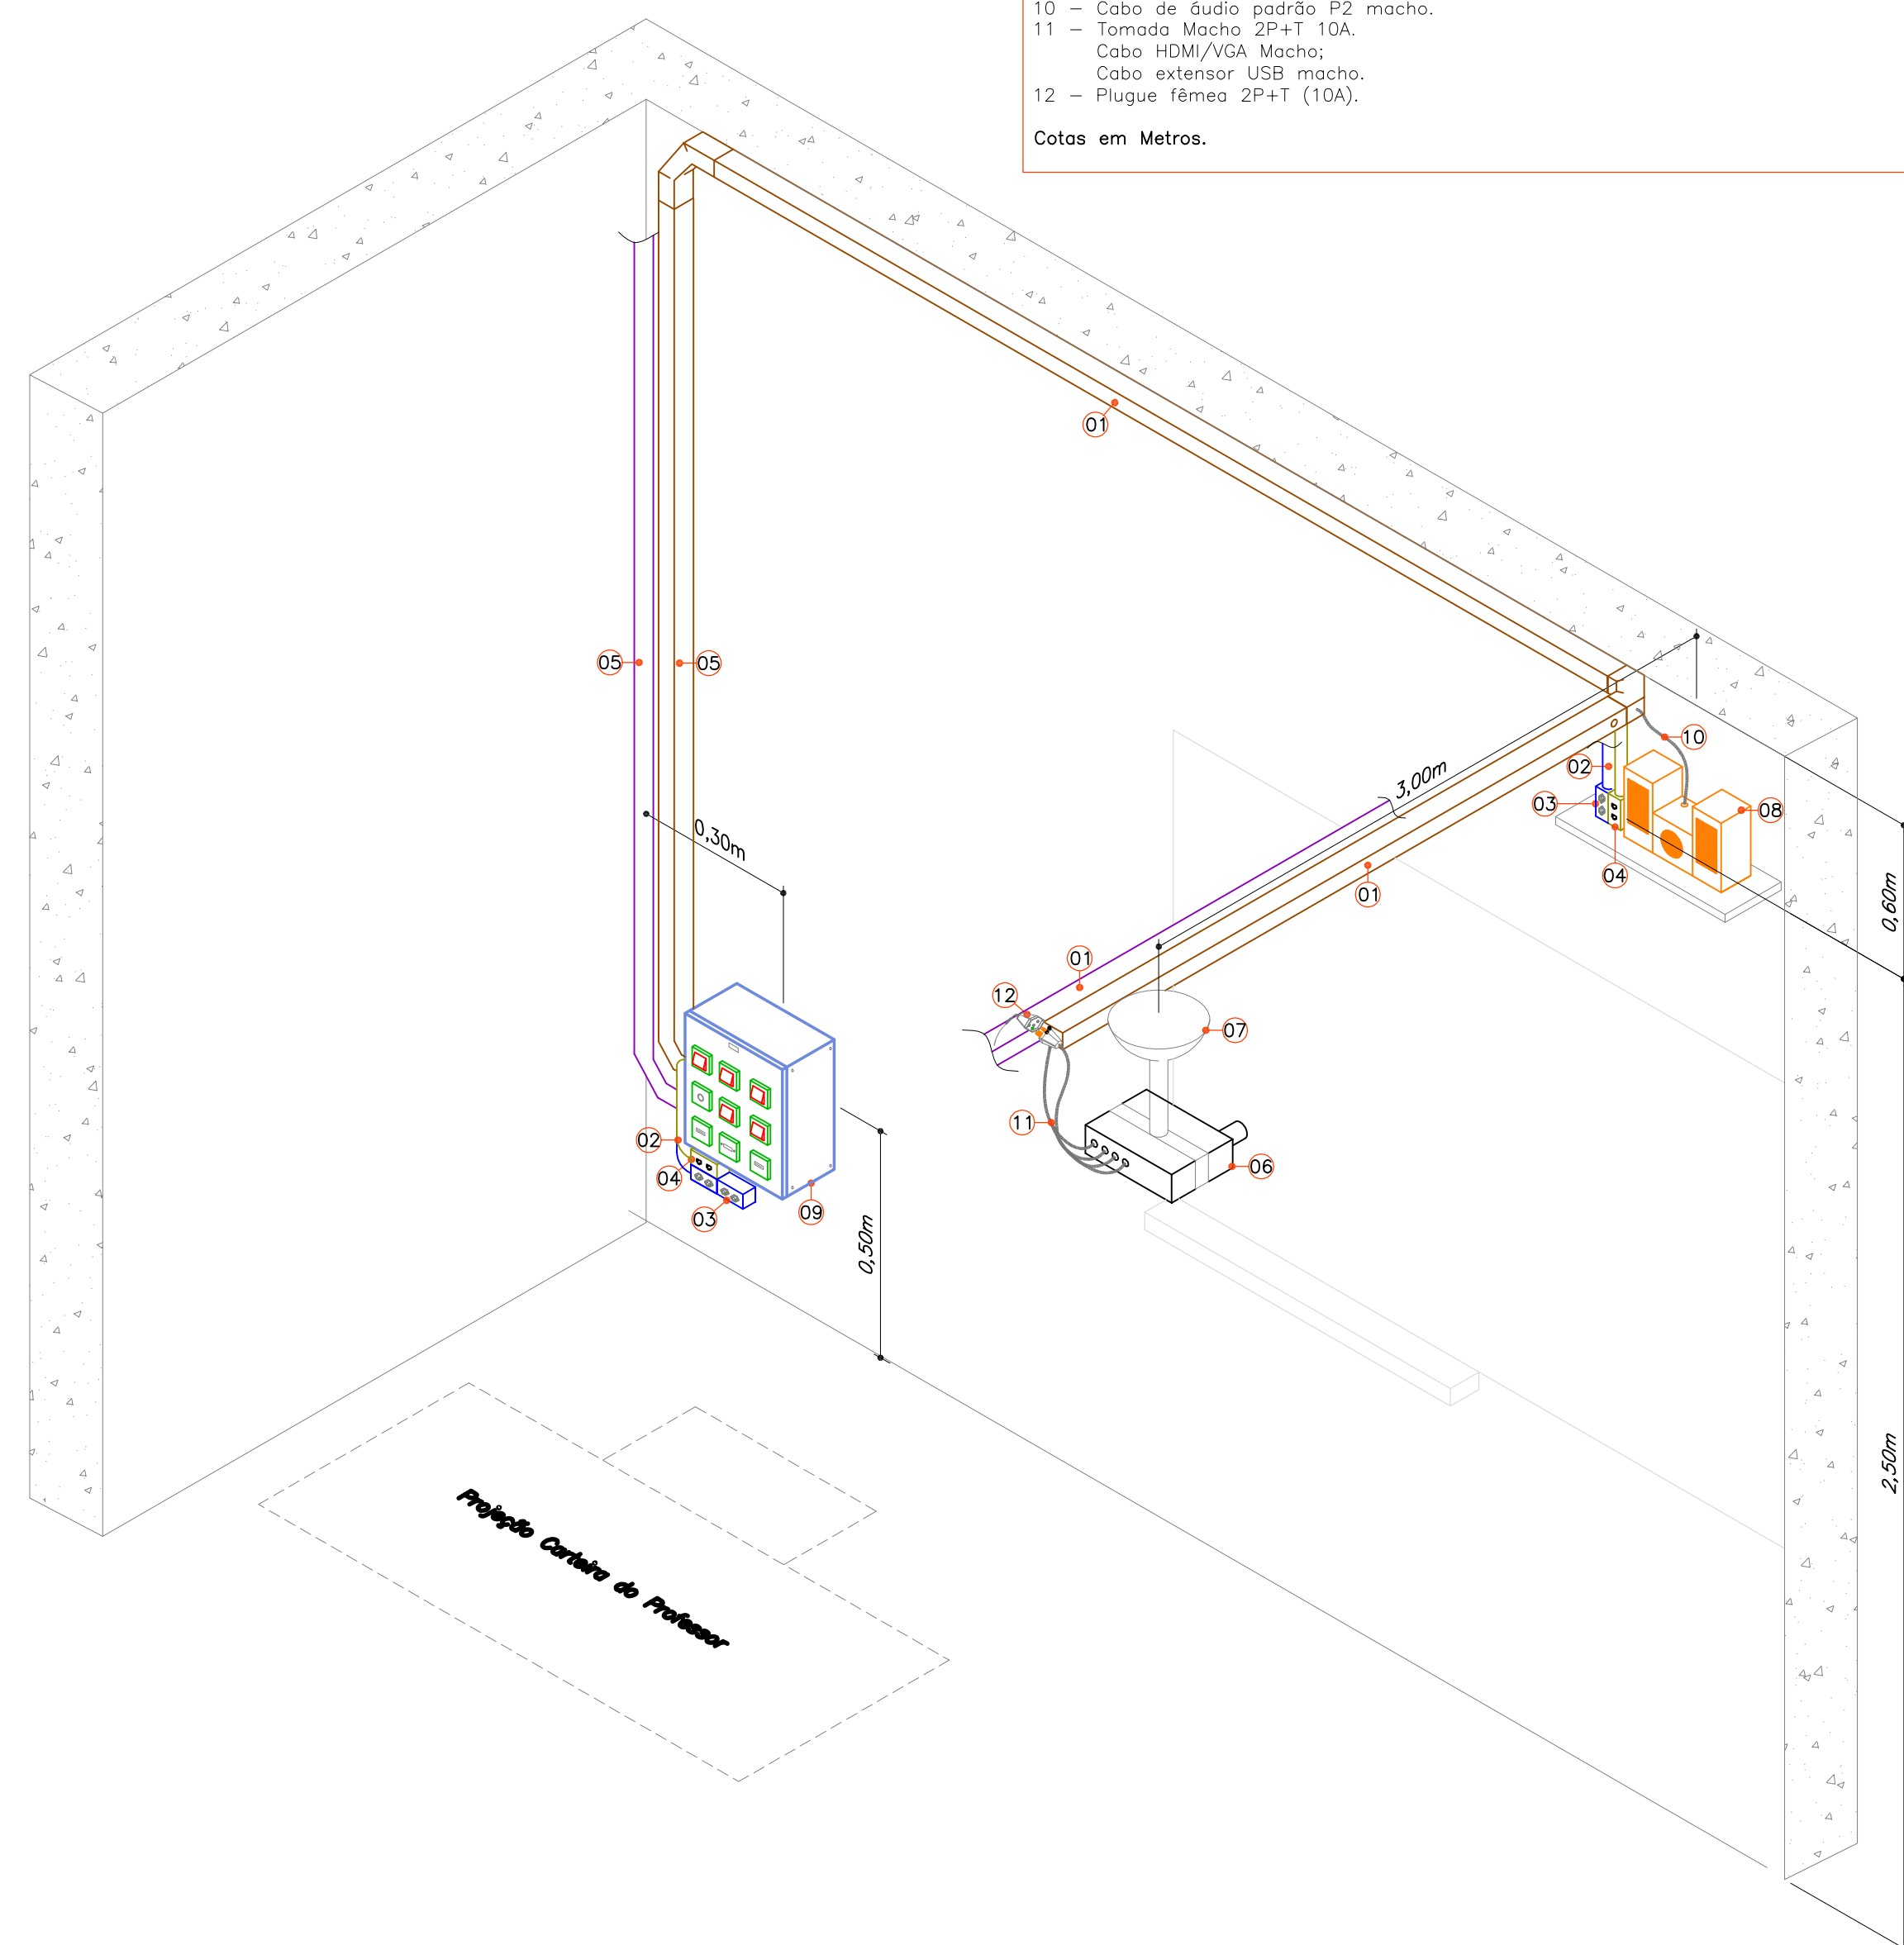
10 – Cabo de áudio padrão P2 macho.
11 – Tomada Macho 2P+T 10A.
Cabo HDMI/VGA Macho;
Cabo extensor USB macho.
12 – Plugue fêmea 2P+T (10A).

Cotas em Metros.

01

05
05

0,30m

3,00m

10
02
03
08
04

01
01
12
07

11
06

02
04
03
09

0,50m

0,60m

2,50m

Projeção Carteira do Professor